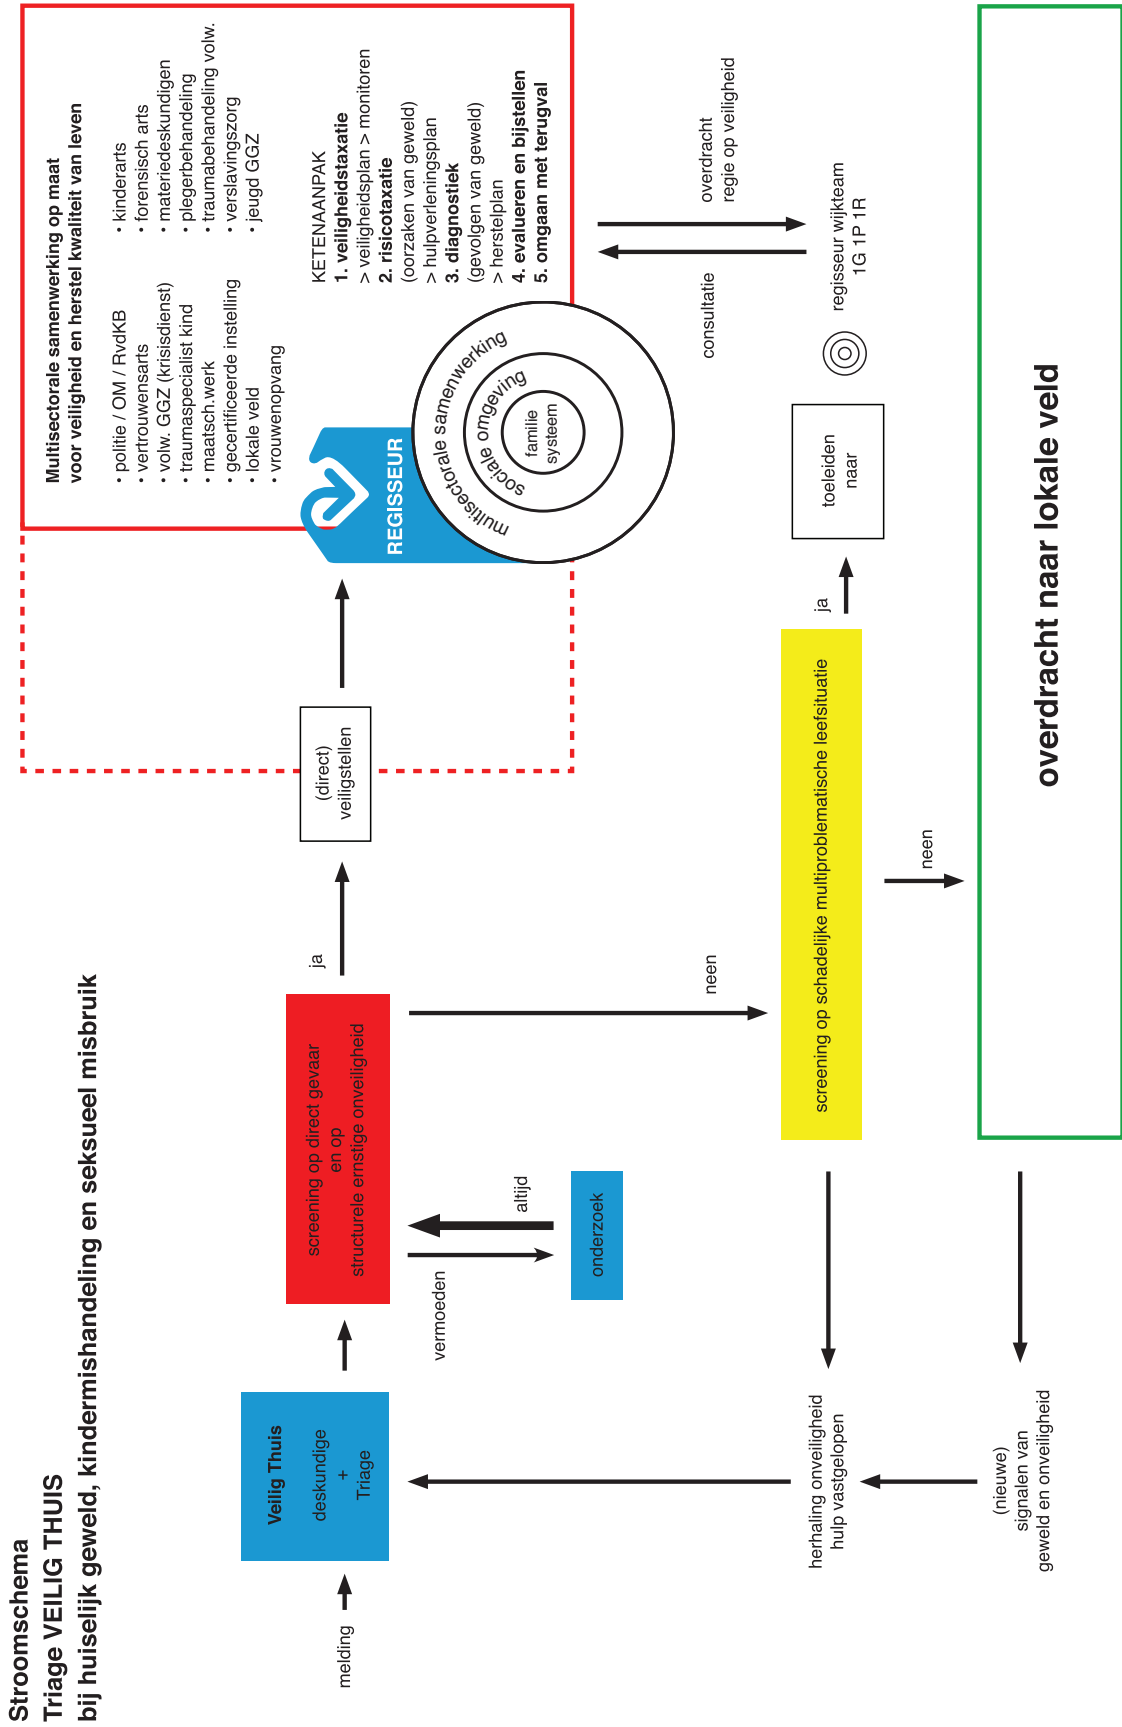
Stroomschema
Triage VEILIG THUIS
bij huiselijk geweld, kindermishandeling en seksueel misbruik

melding

Veilig Thuis
deskundige
+
Triage

screening op direct gevaar
en op
structurele ernstige onveiligheid

vermoeden

altijd

onderzoek

ja

(direct)
veiligstellen

neen

screening op schadelijke multiproblematische leefsituatie

ja

toeleiden
naar

neen

overdracht naar lokale veld

herhaling onveiligheid
hulp vastgelopen

(nieuwe)
signalen van
geweld en onveiligheid

REGISSEUR

multisectorale samenwerking
sociale omgeving
familie
systeem

Multisectorale samenwerking op maat
voor veiligheid en herstel kwaliteit van leven

• politie / OM / RvdKB
• vertrouwensarts
• volw. GGZ (krisisdienst)
• traumaspecialist kind
• maatsch.werk
• gecertificeerde instelling
• lokale veld
• vrouwenopvang

• kinderarts
• forensisch arts
• materiedeskundigen
• plegerbehandeling
• traumabehandeling volw.
• verslavingszorg
• jeugd GGZ

KETENAANPAK
1. veiligheidstaxatie
> veiligheidsplan > monitoren
2. risicotaxatie
(oorzaken van geweld)
> hulpverleningsplan
3. diagnostiek
(gevolgen van geweld)
> herstelplan
4. evalueren en bijstellen
5. omgaan met terugval

consultatie

overdracht
regie op veiligheid

regisseur wijkteam
1G 1P 1R